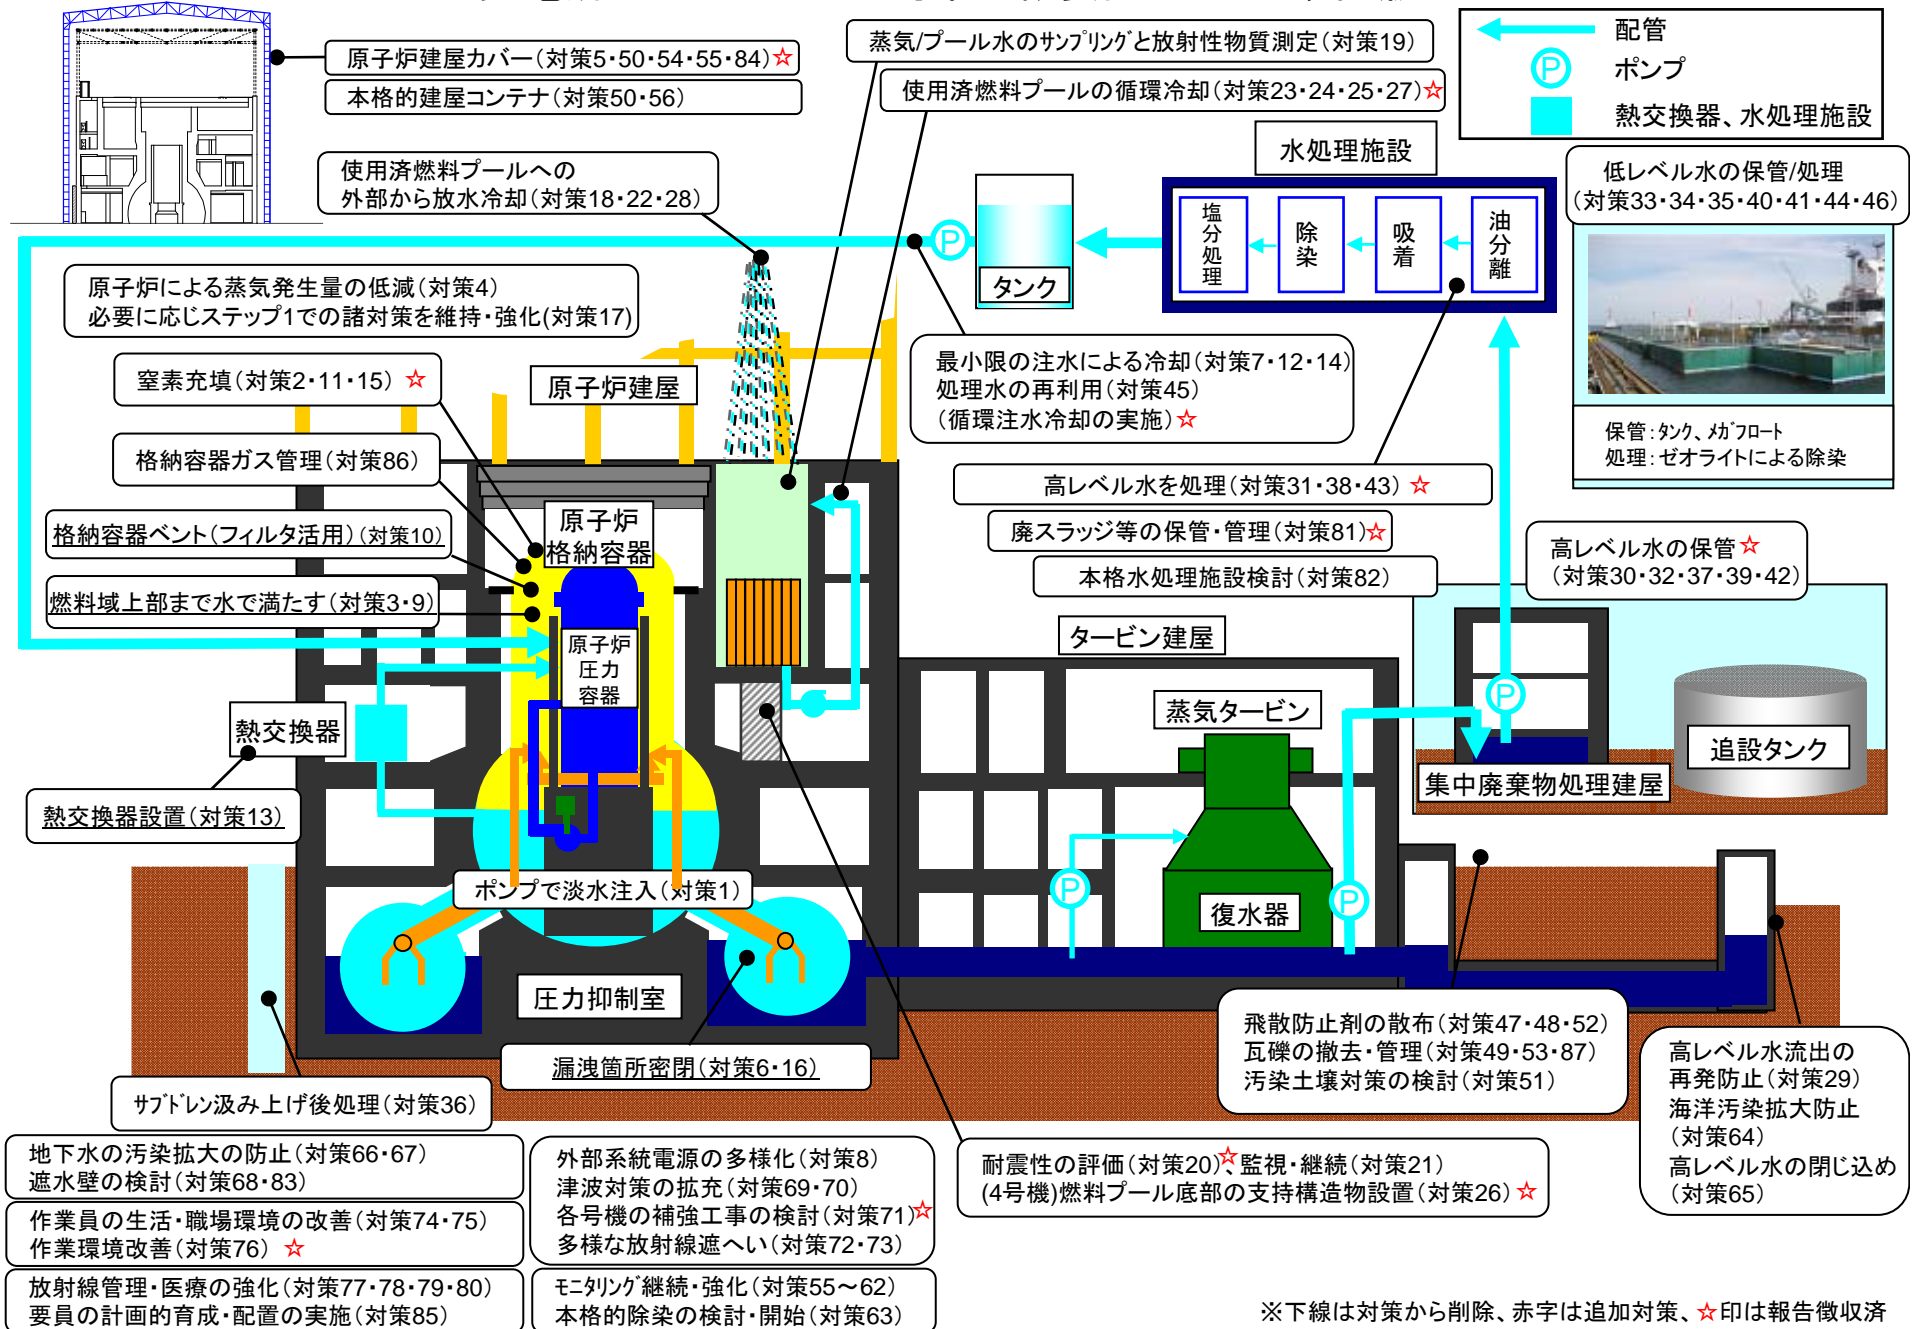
原子炉建屋カバー(対策5・50・54・55・84)☆
本格的建屋コンテナ(対策50・56)

蒸気/プール水のサンプリングと放射性物質測定(対策19)

使用済燃料プールの循環冷却(対策23・24・25・27)☆

配管
ポンプ
熱交換器、水処理施設

水処理施設

低レベル水の保管/処理(対策33・34・35・40・41・44・46)

使用済燃料プールへの外部から放水冷却(対策18・22・28)

塩分処理
除染
吸着
油分離

タンク

原子炉による蒸気発生量の低減(対策4)
必要に応じステップ1での諸対策を維持・強化(対策17)

保管:タンク、メガフロート
処理:ゼオライトによる除染

窒素充填(対策2・11・15) ☆

原子炉建屋

最小限の注水による冷却(対策7・12・14)
処理水の再利用(対策45)
(循環注水冷却の実施)☆

格納容器ガス管理(対策86)

高レベル水を処理(対策31・38・43) ☆

廃スラッジ等の保管・管理(対策81)☆

格納容器ベント(フィルタ活用)(対策10)

原子炉格納容器

本格水処理施設検討(対策82)

高レベル水の保管☆
(対策30・32・37・39・42)

燃料域上部まで水で満たす(対策3・9)

原子炉圧力容器

タービン建屋

熱交換器

蒸気タービン

追設タンク

集中廃棄物処理建屋

熱交換器設置(対策13)

ポンプで淡水注入(対策1)

復水器

圧力抑制室

漏洩箇所密閉(対策6・16)

飛散防止剤の散布(対策47・48・52)
瓦礫の撤去・管理(対策49・53・87)
汚染土壌対策の検討(対策51)

高レベル水流出の再発防止(対策29)
海洋汚染拡大防止(対策64)
高レベル水の閉じ込め(対策65)

サブドレン汲み上げ後処理(対策36)

地下水の汚染拡大の防止(対策66・67)
遮水壁の検討(対策68・83)

外部系統電源の多様化(対策8)
津波対策の拡充(対策69・70)
各号機の補強工事の検討(対策71)☆
多様な放射線遮へい(対策72・73)

耐震性の評価(対策20)☆監視・継続(対策21)
(4号機)燃料プール底部の支持構造物設置(対策26) ☆

作業員の生活・職場環境の改善(対策74・75)
作業環境改善(対策76) ☆

放射線管理・医療の強化(対策77・78・79・80)
要員の計画的育成・配置の実施(対策85)

モニタリング継続・強化(対策55~62)
本格的除染の検討・開始(対策63)

※下線は対策から削除、赤字は追加対策、☆印は報告徴収済